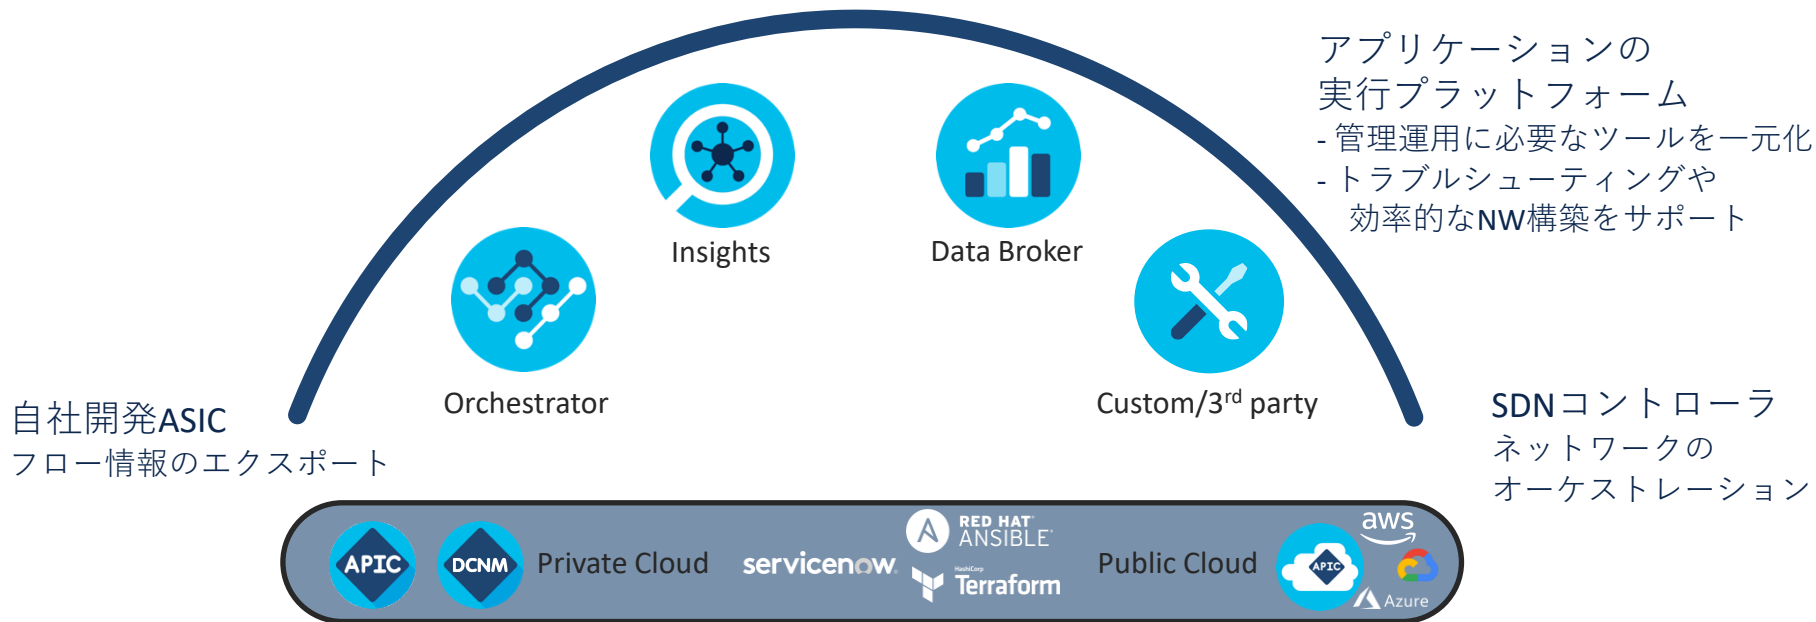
アプリケーションの
実行プラットフォーム
- 管理運用に必要なツールを一元化
- トラブルシューティングや
効率的なNW構築をサポート

Insights

Data Broker

Orchestrator

Custom/3$^{rd}$ party

自社開発ASIC
フロー情報のエクスポート

SDNコントローラ
ネットワークの
オーケストレーション

APIC

DCNM

Private Cloud

servicenow

RED HAT ANSIBLE

HashiCorp Terraform

Public Cloud

APIC

aws

Azure